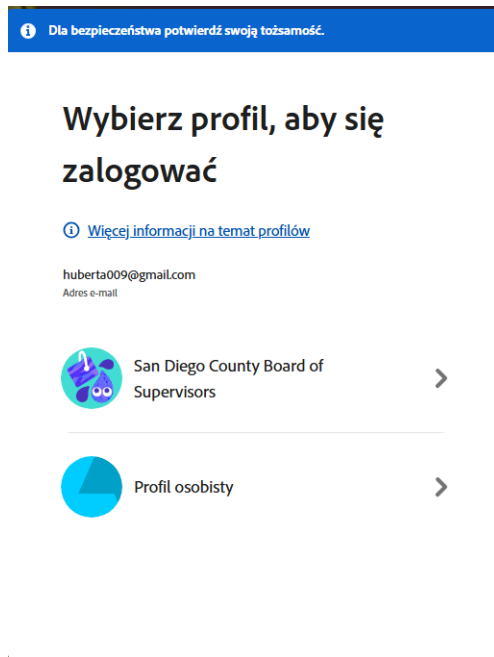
Dla bezpieczeństwa potwierdź swoją tożsamość.

Wybierz profil, aby się zalogować

Więcej informacji na temat profilów

huberta009@gmail.com
Adres e-mail

San Diego County Board of Supervisors

Profil osobisty